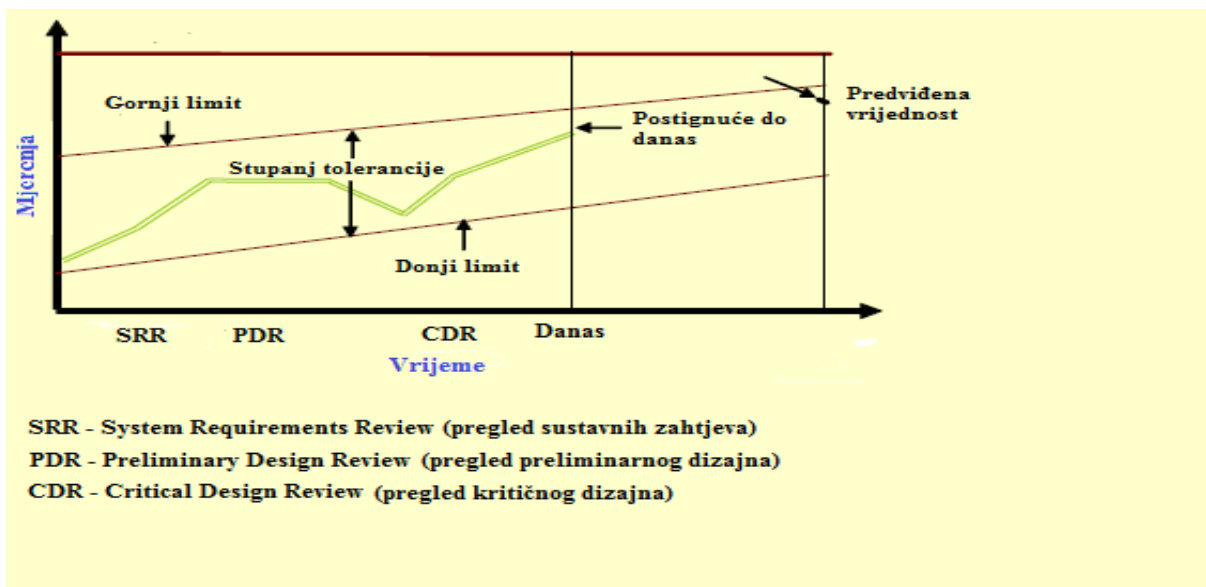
Gornji limit

Stupanj tolerancije

Postignuće do danas

Predviđena vrijednost

Mjerenja

Donji limit

SRR

PDR

CDR

Danas

Vrijeme

SRR - System Requirements Review (pregled sustavnih zahtjeva)
PDR - Preliminary Design Review (pregled preliminarnog dizajna)
CDR - Critical Design Review (pregled kritičnog dizajna)